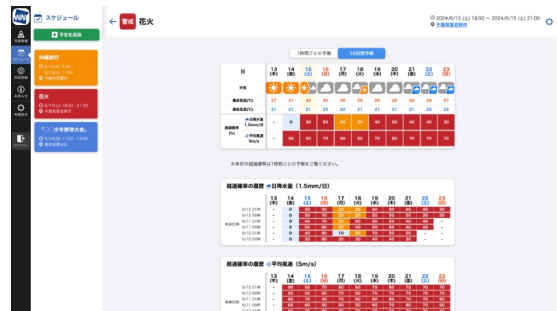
WN

スケジュール

予定を追加

沖縄旅行

花火

"〇〇"少年野球大会

← 警戒 花火

2024/6/15 (土) 18:00 ~ 2024/6/15 (土) 21:00

1時間ごとの予報 | 10日間予報

| 日 | 13 | 14 | 15 | 16 | 17 | 18 | 19 | 20 | 21 | 22 | 23 |
|---|---|---|---|---|---|---|---|---|---|---|---|
| 天気 | | | | | | | | | | | |
| 最高気温(℃) | 27 | 27 | 28 | 28 | 26 | 24 | 28 | 27 | 26 | 27 | 27 |
| 最低気温(℃) | 21 | 21 | 22 | 22 | 22 | 21 | 21 | 22 | 22 | 22 | 22 |
| 1.5mm/日 | - | 0 | 30 | 60 | 60 | 60 | 60 | 50 | 40 | 40 | 30 |
| 5m/s | - | 80 | 70 | 70 | 60 | 60 | 70 | 60 | 70 | 70 | 70 |

※本日の超過確率は1時間ごとの予報をご覧ください。

超過確率の履歴 日降水量 (1.5mm/日)

超過確率の履歴 平均風速 (5m/s)